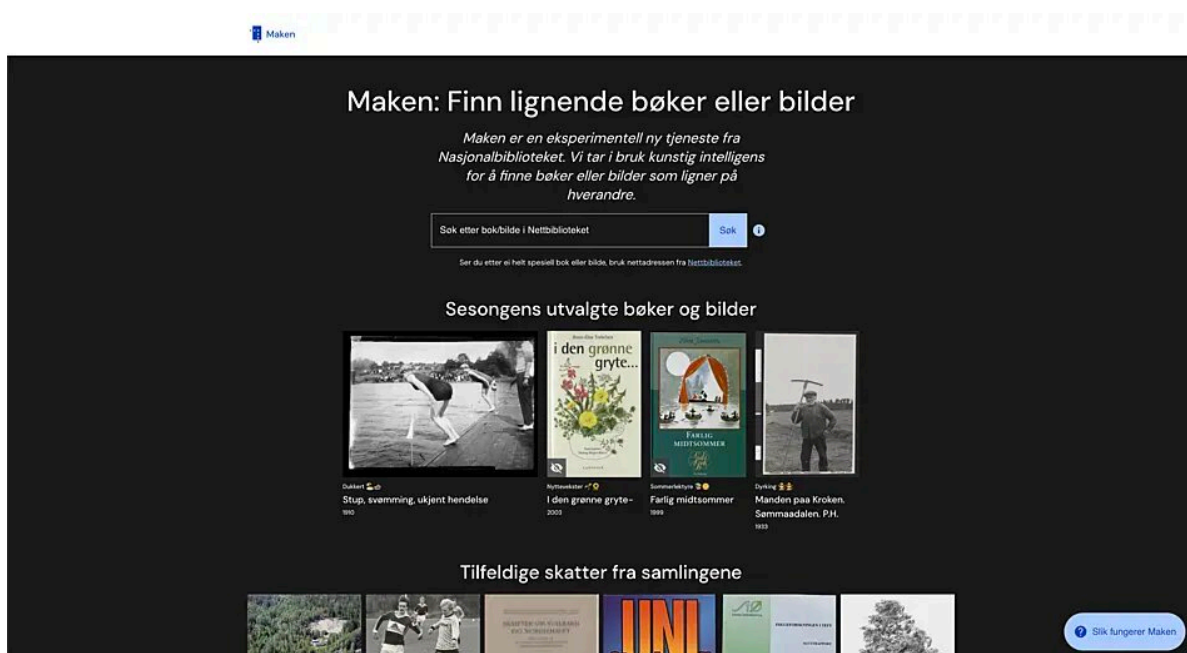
Maken

Maken: Finn lignende bøker eller bilder

Maken er en eksperimentell ny tjeneste fra Nasjonalbiblioteket. Vi tar i bruk kunstig intelligens for å finne bøker eller bilder som ligner på hverandre.

Søk etter bok/bilde i Nettbiblioteket
Søk

Ser du etter ei helt spesiell bok eller bilde, bruk nettadressen fra Nettbiblioteket.

Sesongens utvalgte bøker og bilder

Dukkert
Stup, svømming, ukjent hendelse
1910

i den grønne gryte...
Nyttevekster
I den grønne gryte-
2003

Farlig midtsommer
Sommerlektyre
Farlig midtsommer
1999

Dyrking
Manden paa Kroken. Sømmaadalen. P.H.
1933

Tilfeldige skatter fra samlingene

Slik fungerer Maken